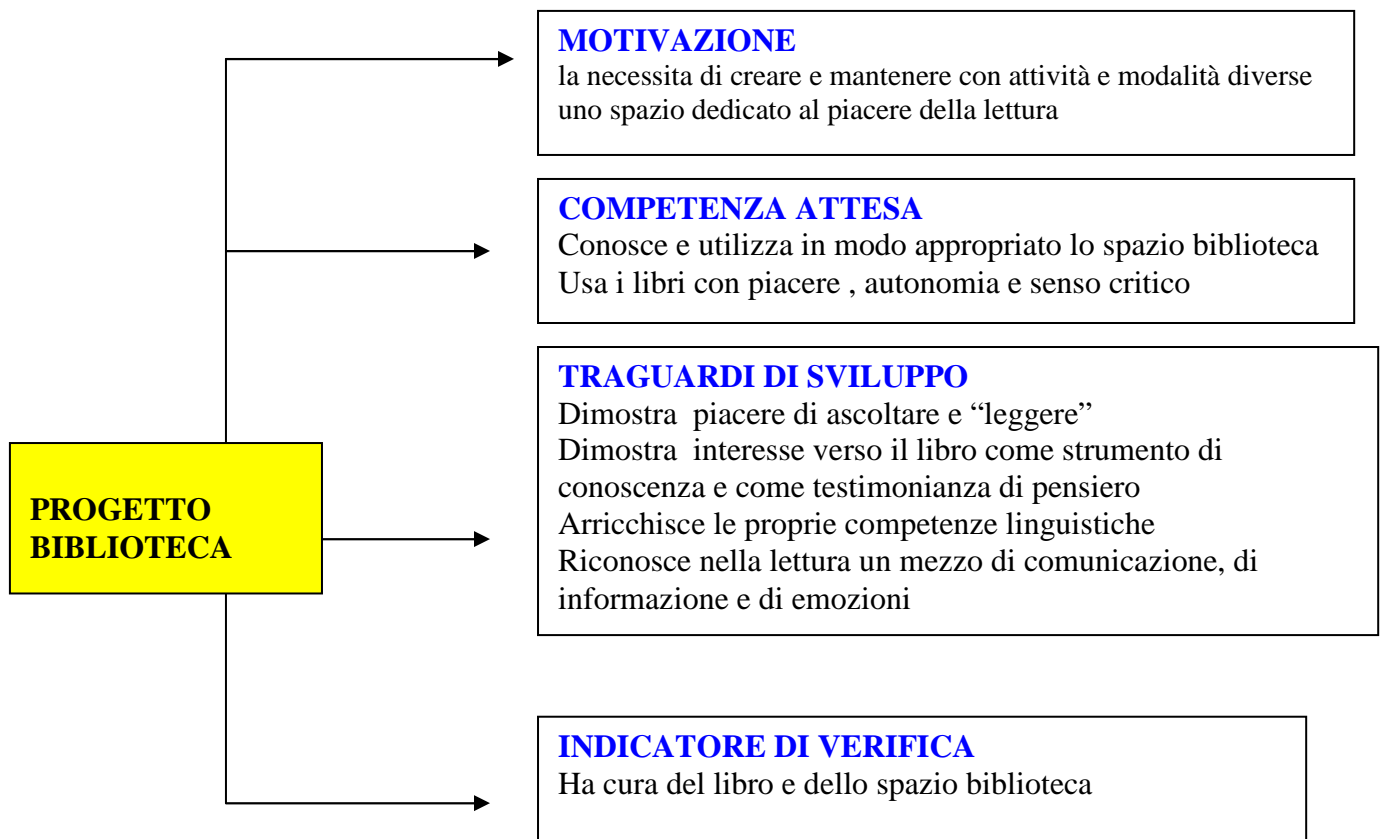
PROGETTO BIBLIOTECA

MOTIVAZIONE
la necessita di creare e mantenere con attività e modalità diverse uno spazio dedicato al piacere della lettura

COMPETENZA ATTESA
Conosce e utilizza in modo appropriato lo spazio biblioteca
Usa i libri con piacere , autonomia e senso critico

TRAGUARDI DI SVILUPPO
Dimostra piacere di ascoltare e "leggere"
Dimostra interesse verso il libro come strumento di conoscenza e come testimonianza di pensiero
Arricchisce le proprie competenze linguistiche
Riconosce nella lettura un mezzo di comunicazione, di informazione e di emozioni

INDICATORE DI VERIFICA
Ha cura del libro e dello spazio biblioteca